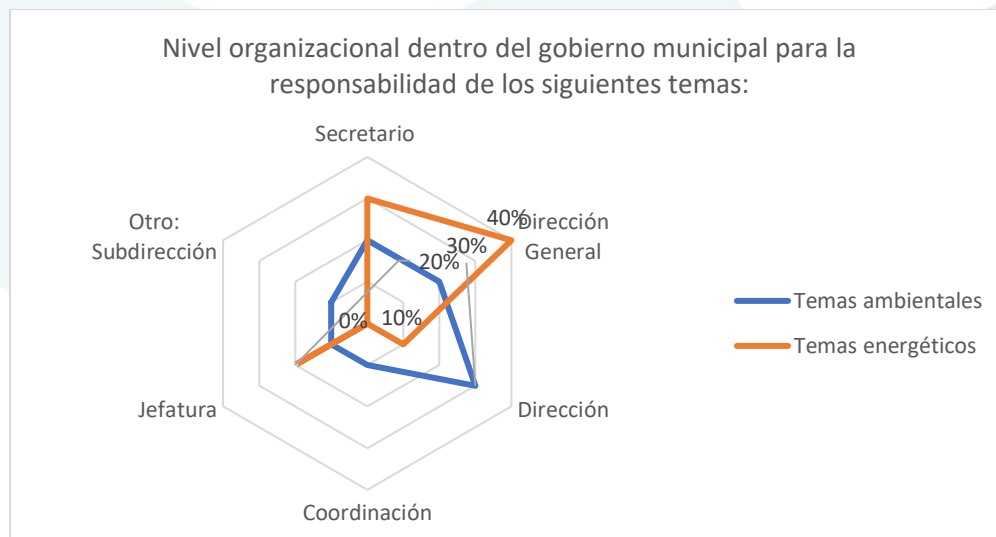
Nivel organizacional dentro del gobierno municipal para la responsabilidad de los siguientes temas:

Secretario
Dirección General
Dirección
Coordinación
Jefatura
Otro: Subdirección

0%
10%
20%
30%
40%

Temas ambientales
Temas energéticos